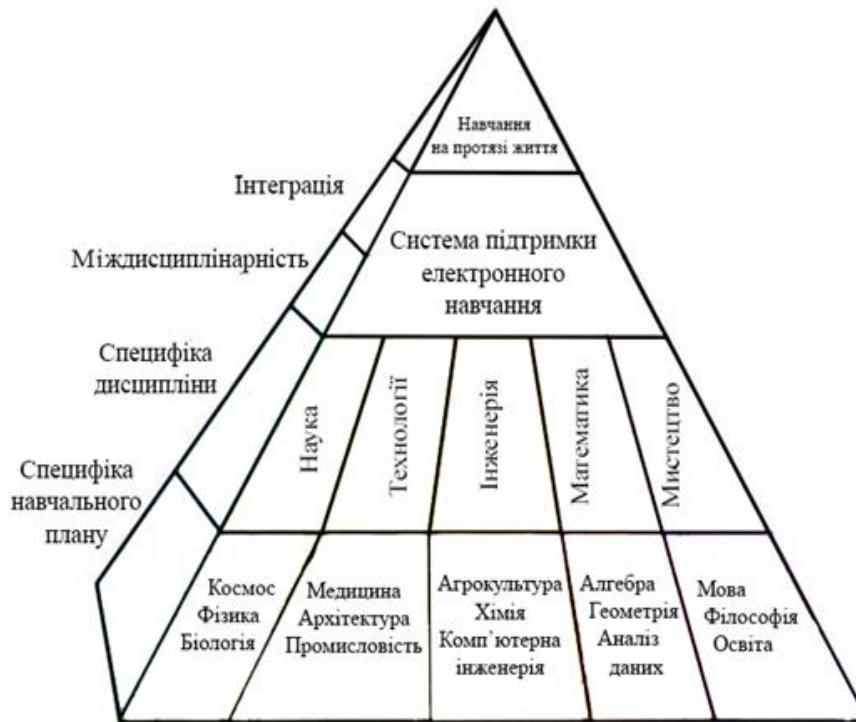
Навчання на протязі життя

Інтеграція

Система підтримки електронного навчання

Міждисциплінарність

Специфіка дисципліни

Наука

Технології

Інженерія

Магематика

Мистецтво

Специфіка навчального плану

Космос Фізика Біологія

Медицина Архітектура Промисловість

Агрокультура Хімія Комп'ютерна інженерія

Алгебра Геометрія Аналіз даних

Мова Філософія Освіта